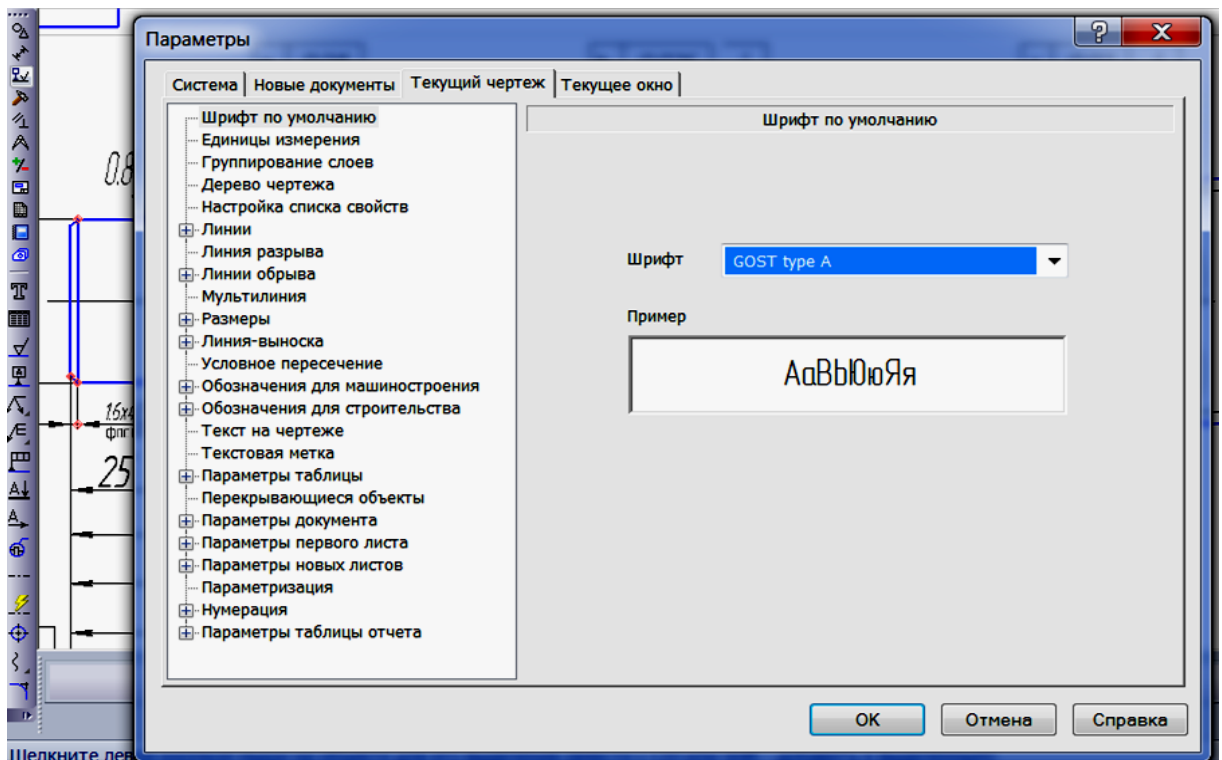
Параметры

Система | Новые документы | Текущий чертеж | Текущее окно

Шрифт по умолчанию
Единицы измерения
Группирование слоев
Дерево чертежа
Настройка списка свойств
Линии
Линия разрыва
Линии обрыва
Мультилиния
Размеры
Линия-выноска
Условное пересечение
Обозначения для машиностроения
Обозначения для строительства
Текст на чертеже
Текстовая метка
Параметры таблицы
Перекрывающиеся объекты
Параметры документа
Параметры первого листа
Параметры новых листов
Параметризация
Нумерация
Параметры таблицы отчета

Шрифт по умолчанию

Шрифт GOST type A

Пример

AaBbЮюЯя

OK Отмена Справка

0.8
16х4
фпг
25

Щелкните лев